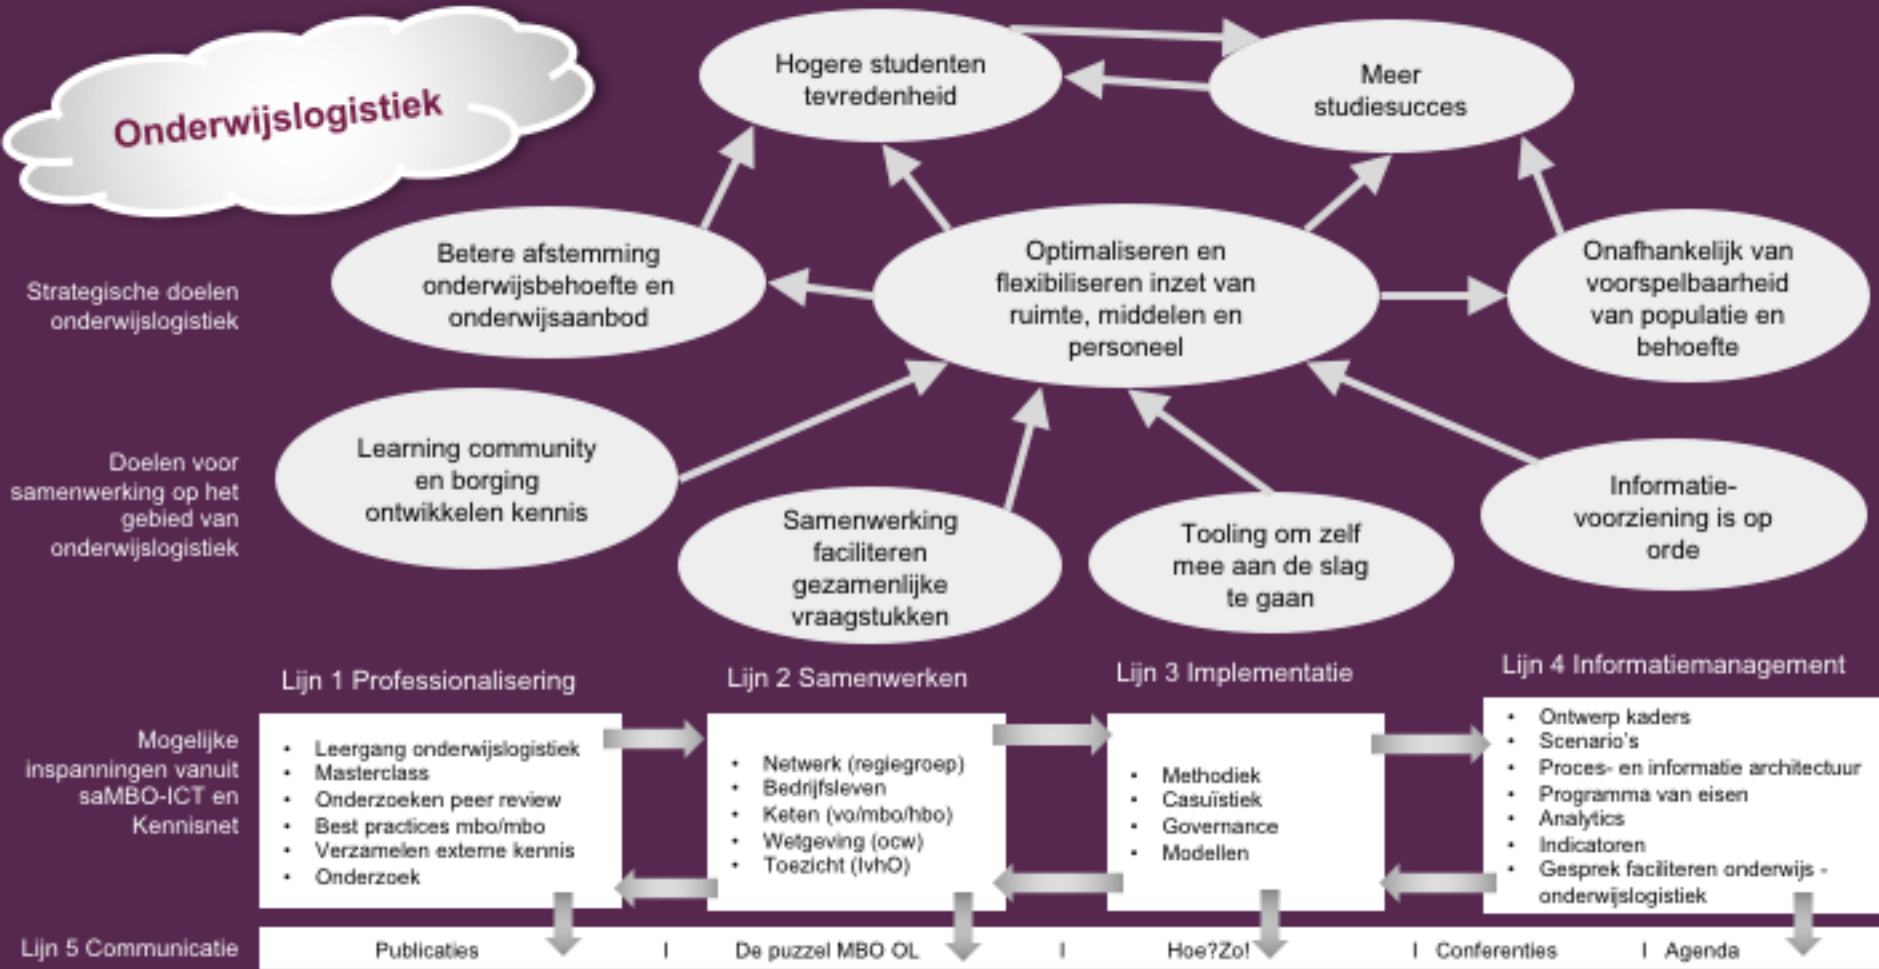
Onderwijslogistiek

Hogere studenten tevredenheid

Meer studiesucces

Strategische doelen onderwijslogistiek

Betere afstemming onderwijsbehoefte en onderwijsaanbod

Optimaliseren en flexibiliseren inzet van ruimte, middelen en personeel

Onafhankelijk van voorspelbaarheid van populatie en behoefte

Doelen voor samenwerking op het gebied van onderwijslogistiek

Learning community en borging ontwikkelen kennis

Samenwerking faciliteren gezamenlijke vraagstukken

Tooling om zelf mee aan de slag te gaan

Informatie-voorziening is op orde

Lijn 1 Professionalisering

Lijn 2 Samenwerken

Lijn 3 Implementatie

Lijn 4 Informatiemanagement

Mogelijke inspanningen vanuit saMBO-ICT en Kennisnet

- Leergang onderwijslogistiek
- Masterclass
- Onderzoeken peer review
- Best practices mbo/mbo
- Verzamelen externe kennis
- Onderzoek

- Netwerk (regiegroep)
- Bedrijfsleven
- Keten (vo/mbo/hbo)
- Wetgeving (ocw)
- Toezicht (IvhO)

- Methodiek
- Casuïstiek
- Governance
- Modellen

- Ontwerp kaders
- Scenario's
- Proces- en informatie architectuur
- Programma van eisen
- Analytics
- Indicatoren
- Gesprek faciliteren onderwijs - onderwijslogistiek

Lijn 5 Communicatie

Publicaties | De puzzel MBO OL | Hoe?Zo! | Conferenties | Agenda